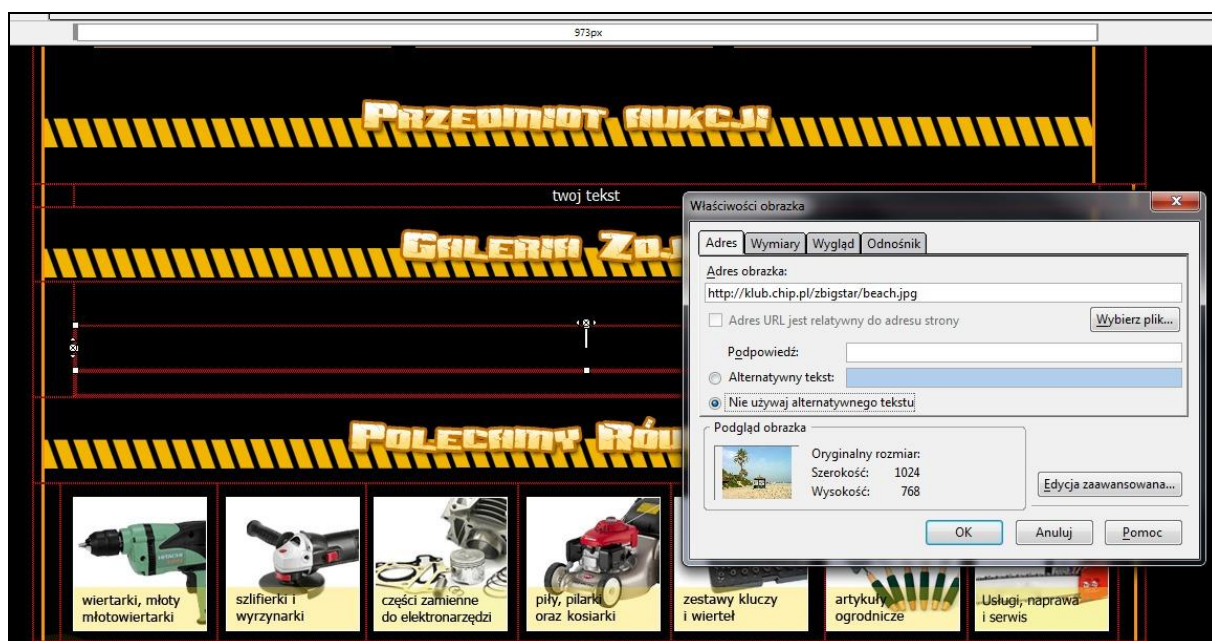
973px

PRZEDMIOT AUKCJI

twoj tekst

GALERIA ZDJ

POLECAMY RÓW

Właściwości obrazka

Adres | Wymiary | Wygląd | Odnośnik

Adres obrazka:

http://klub.chip.pl/zbigstar/beach.jpg

Adres URL jest relatywny do adresu strony

Wybierz plik...

Podpowiedź:

Alternatywny tekst:

Nie używaj alternatywnego tekstu

Podgląd obrazka

Oryginalny rozmiar:
Szerokość: 1024
Wysokość: 768

Edycja zaawansowana...

OK

Anuluj

Pomoc

wiertarki, młoty młotowiertarki

szlifierki i wyrzynarki

części zamienne do elektronarzędzi

piły, pilarki oraz kosiarki

zestawy kluczy i wierteł

artykuły ogrodnicze

Usługi, naprawa i serwis